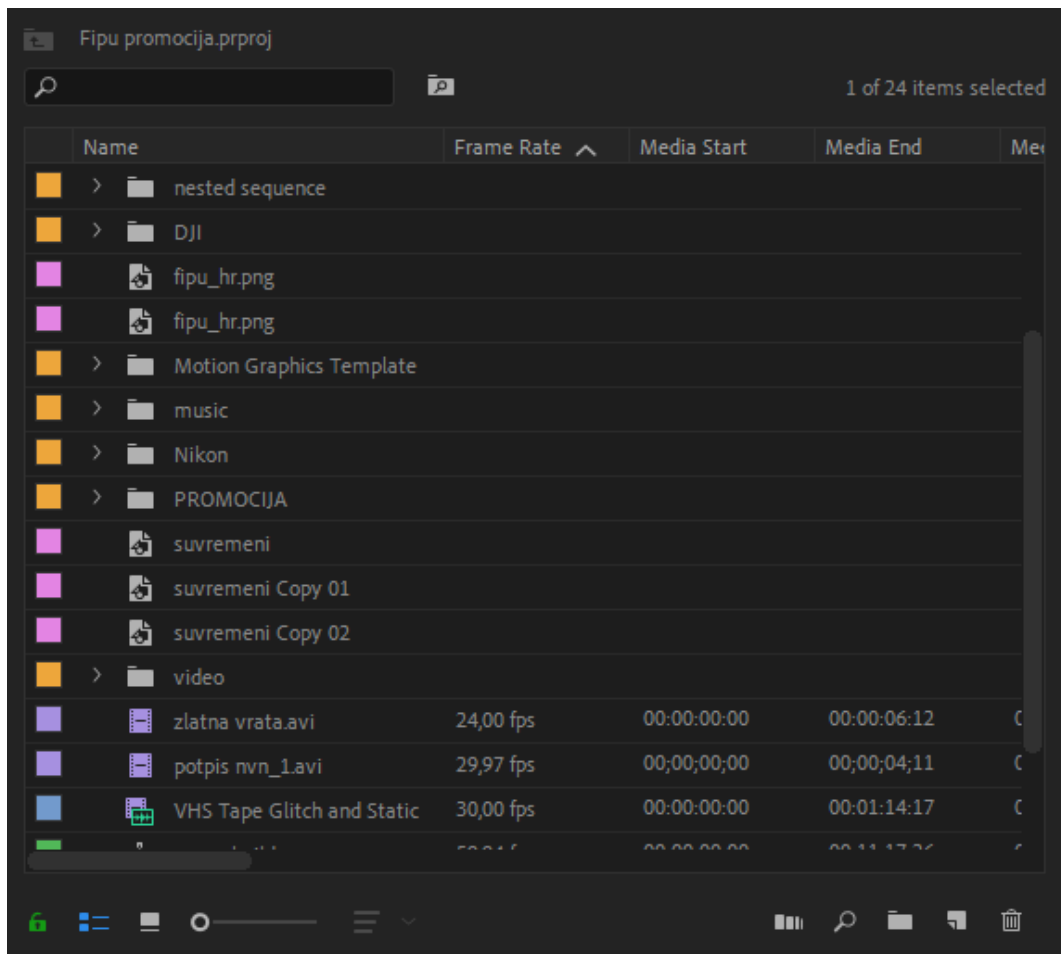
Fipu promocija.prproj

1 of 24 items selected

| Name | Frame Rate | Media Start | Media End | Me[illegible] |
|---|---|---|---|---|
| nested sequence | | | | |
| DJI | | | | |
| fipu_hr.png | | | | |
| fipu_hr.png | | | | |
| Motion Graphics Template | | | | |
| music | | | | |
| Nikon | | | | |
| PROMOCIJA | | | | |
| suvremeni | | | | |
| suvremeni Copy 01 | | | | |
| suvremeni Copy 02 | | | | |
| video | | | | |
| zlatna vrata.avi | 24,00 fps | 00:00:00:00 | 00:00:06:12 | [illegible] |
| potpis nvn_1.avi | 29,97 fps | 00;00;00;00 | 00;00;04;11 | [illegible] |
| VHS Tape Glitch and Static | 30,00 fps | 00:00:00:00 | 00:01:14:17 | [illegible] |
| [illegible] | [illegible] | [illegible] | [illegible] | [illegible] |